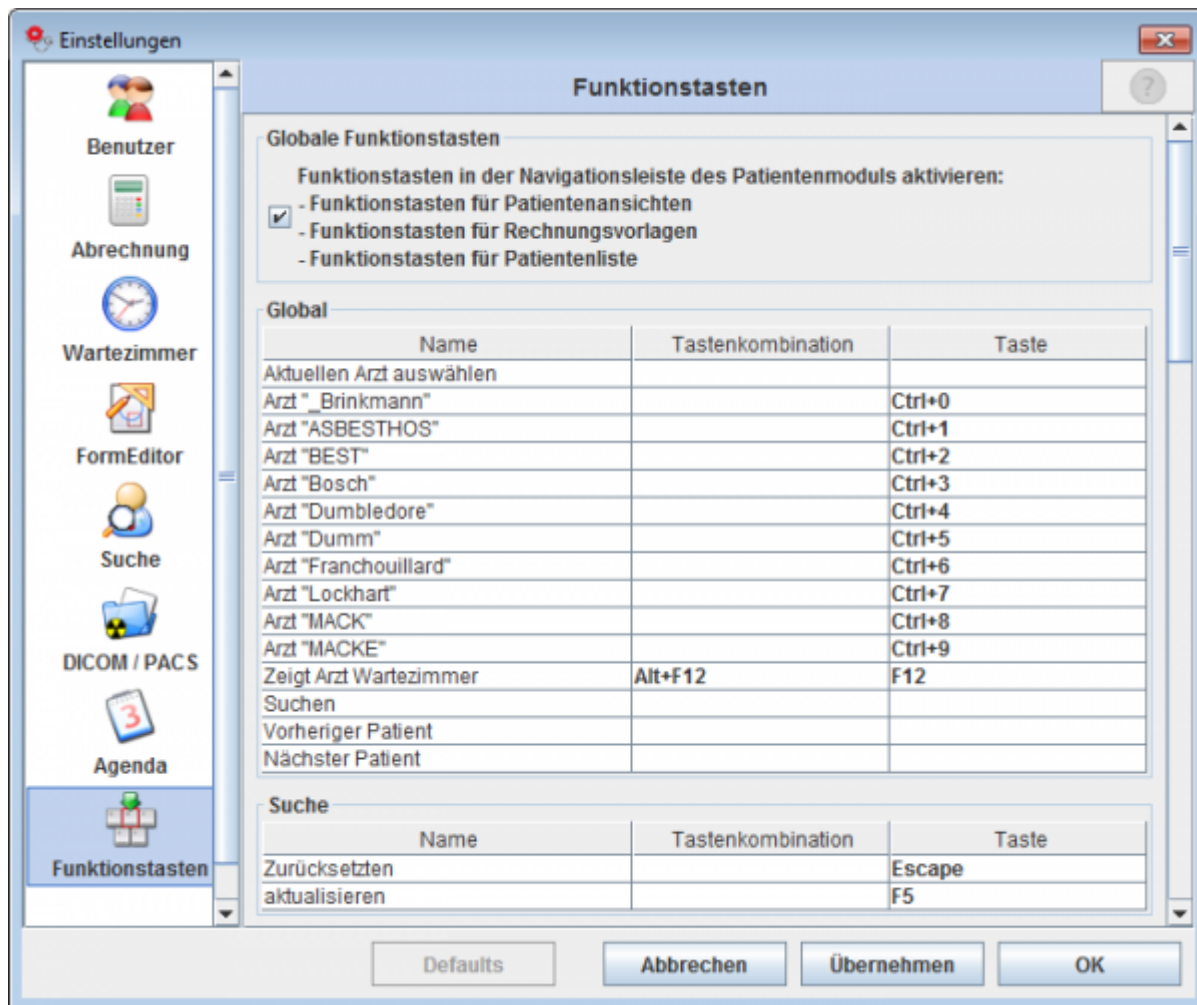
Einstellungen

Benutzer
Abrechnung
Wartezimmer
FormEditor
Suche
DICOM / PACS
Agenda
Funktionstasten

Funktionstasten

?

Globale Funktionstasten

Funktionstasten in der Navigationsleiste des Patientenmoduls aktivieren:
- Funktionstasten für Patientenansichten
- Funktionstasten für Rechnungsvorlagen
- Funktionstasten für Patientenliste

Global

| Name | Tastenkombination | Taste |
|---|---|---|
| Aktuellen Arzt auswählen | | |
| Arzt "_Brinkmann" | | Ctrl+0 |
| Arzt "ASBESTHOS" | | Ctrl+1 |
| Arzt "BEST" | | Ctrl+2 |
| Arzt "Bosch" | | Ctrl+3 |
| Arzt "Dumbledore" | | Ctrl+4 |
| Arzt "Dumm" | | Ctrl+5 |
| Arzt "Franchouillard" | | Ctrl+6 |
| Arzt "Lockhart" | | Ctrl+7 |
| Arzt "MACK" | | Ctrl+8 |
| Arzt "MACKE" | | Ctrl+9 |
| Zeigt Arzt Wartezimmer | Alt+F12 | F12 |
| Suchen | | |
| Vorheriger Patient | | |
| Nächster Patient | | |

Suche

| Name | Tastenkombination | Taste |
|---|---|---|
| Zurücksetzten | | Escape |
| aktualisieren | | F5 |

Defaults Abbrechen Übernehmen OK